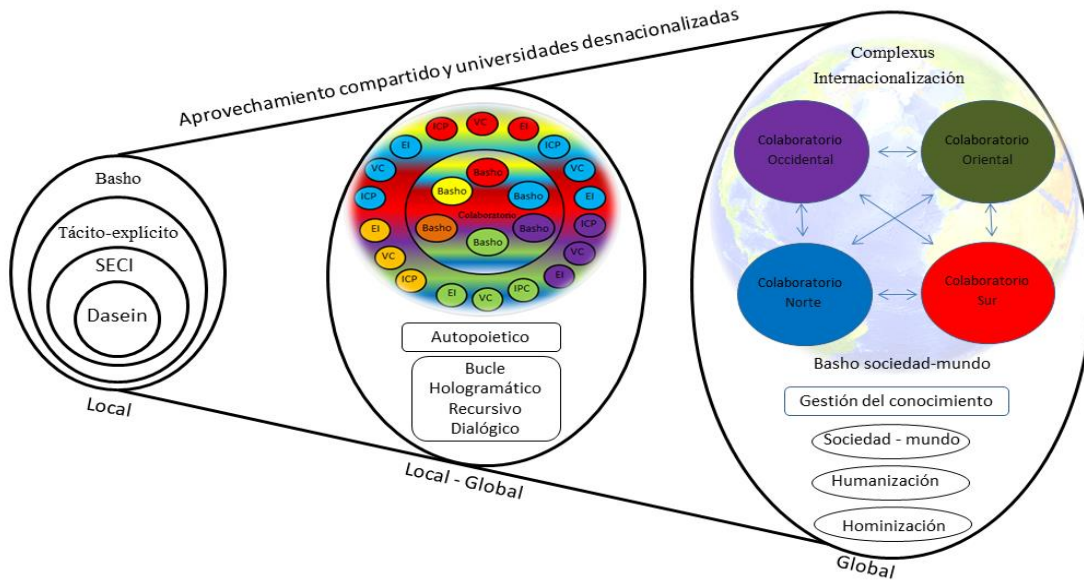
Aprovechamiento compartido y universidades desnacionalizadas

Basho
Tácito-explícito
SECI
Dasein
Local

ICP VC EI
EI ICP
VC VC
ICP Basho EI
Basho Basho
EI Colaboratorio ICP
Basho Basho
VC Basho VC
ICP EI
EI VC IPC

Autopoietico
Bucle
Hologramático
Recursivo
Dialógico

Local - Global

Complexus
Internacionalización
Colaboratorio Occidental
Colaboratorio Oriental
Colaboratorio Norte
Colaboratorio Sur
Basho sociedad-mundo
Gestión del conocimiento
Sociedad - mundo
Humanización
Hominización
Global